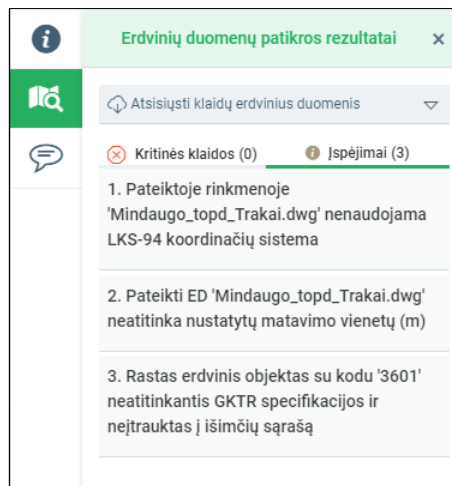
Erdvinių duomenų patikros rezultatai ×

Atsisiųsti klaidų erdvinius duomenis

Kritinės klaidos (0)

Įspėjimai (3)

1. Pateiktoje rinkmenoje 'Mindaugo_topd_Trakai.dwg' nenaudojama LKS-94 koordinačių sistema

2. Pateikti ED 'Mindaugo_topd_Trakai.dwg' neatitinka nustatytų matavimo vienetų (m)

3. Rastas erdvinis objektas su kodu '3601' neatitinkantis GKTR specifikacijos ir neįtrauktas į išimčių sąrašą